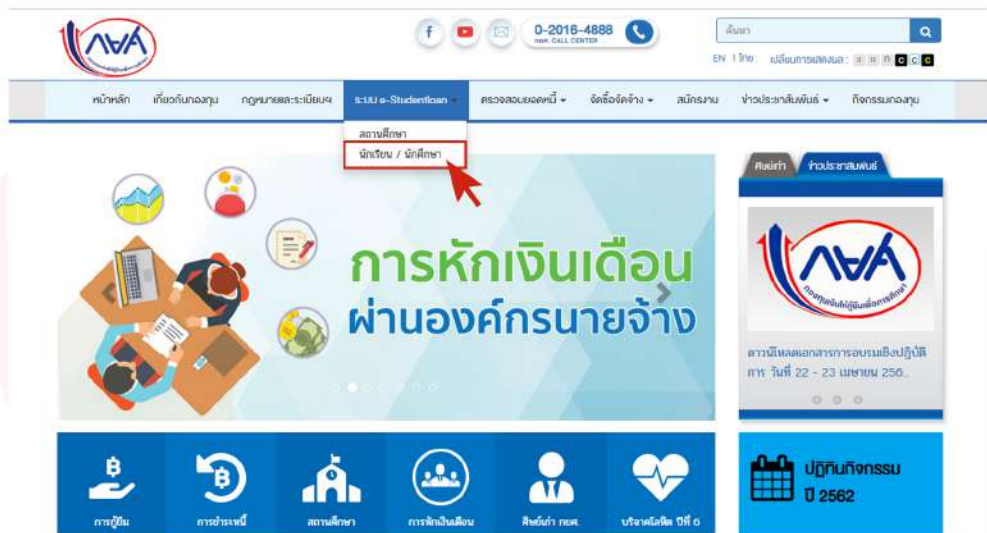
0-2016-4888
ศูนย์ CALL CENTER

ค้นหา
EN | ไทย เปลี่ยนการแสดงผล:

หน้าหลัก เกี่ยวกับกองทุน กฎหมายและระเบียบฯ ระบบ e-Studentloan ตรวจสอบยอดหนี้ จัดซื้อจัดจ้าง สมัครงาน ข่าวประชาสัมพันธ์ กิจกรรมกองทุน

สถานศึกษา
นักเรียน / นักศึกษา

การหักเงินเดือน
ผ่านองค์กรนายจ้าง

ศิษย์เก่า ข่าวประชาสัมพันธ์

ดาวน์โหลดเอกสารการอบรมเชิงปฏิบัติการ วันที่ 22 - 23 เมษายน 256...

การกู้ยืม การชำระหนี้ สถานศึกษา การหักเงินเดือน ศิษย์เก่า กยศ. บริจาคโลหิต ปีที่ 6

ปฏิทินกิจกรรม
ปี 2562